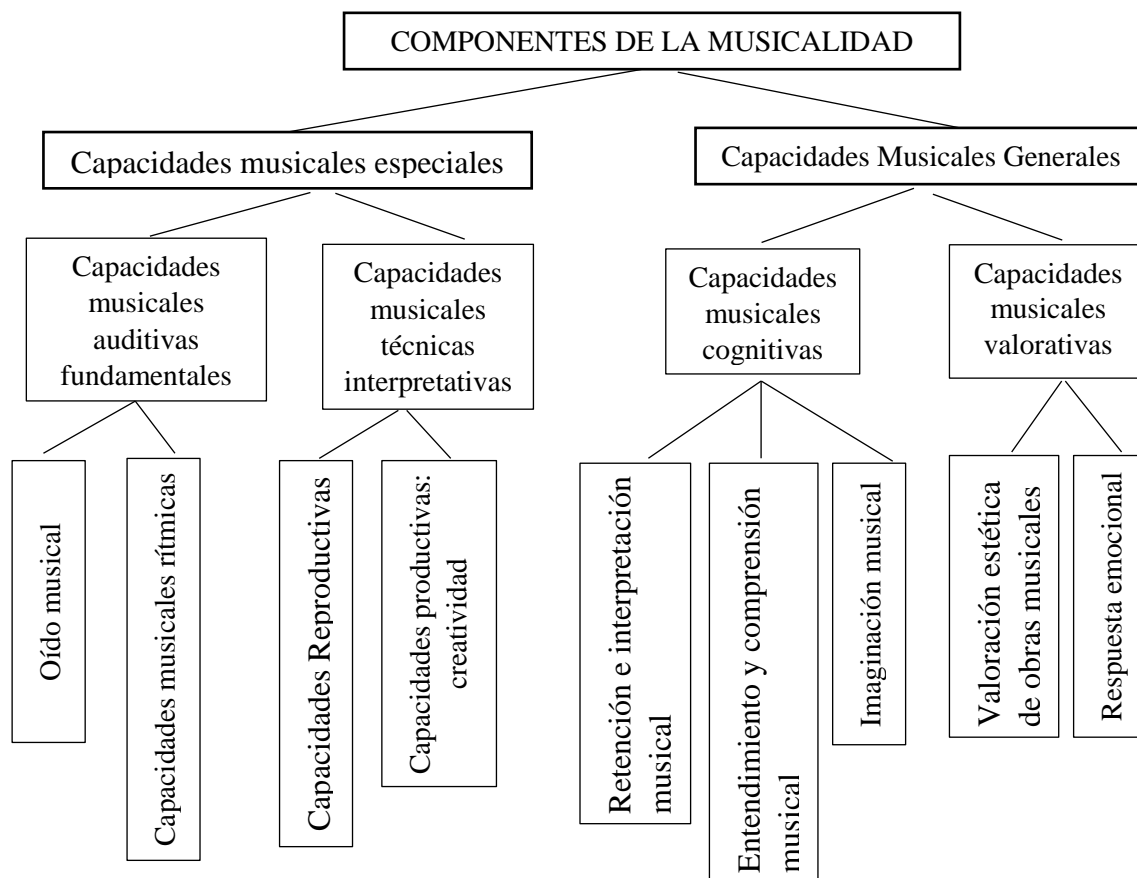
COMPONENTES DE LA MUSICALIDAD

Capacidades musicales especiales

Capacidades Musicales Generales

Capacidades musicales auditivas fundamentales

Capacidades musicales técnicas interpretativas

Capacidades musicales cognitivas

Capacidades musicales valorativas

Oído musical

Capacidades musicales rítmicas

Capacidades Reproductivas

Capacidades productivas: creatividad

Retención e interpretación musical

Entendimiento y comprensión musical

Imaginación musical

Valoración estética de obras musicales

Respuesta emocional